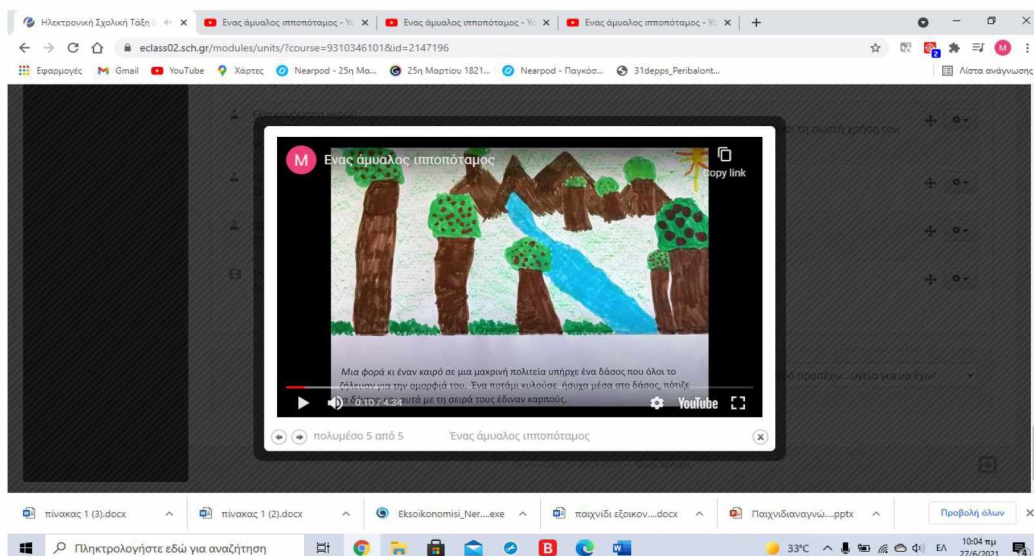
Ηλεκτρονική Σχολική Τάξη | ×
Ένας άμυαλος ιπποπόταμος - Yo ×
Ένας άμυαλος ιπποπόταμος - Yo ×
Ένας άμυαλος ιπποπόταμος - Yo ×
+

eclass02.sch.gr/modules/units/?course=9310346101&id=2147196

Εφαρμογές  Gmail  YouTube  Χάρτες  Nearpod - 25η Μα...  25η Μαρτίου 1821...  Nearpod - Παγκόσ...  31depps_Peribalont...  Λίστα ανάγνωσης

Ένας άμυαλος ιπποπόταμος
Copy link

Μια φορά κι έναν καιρό σε μια μακρινή πολιτεία υπήρχε ένα δάσος που όλοι το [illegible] την ομορφιά του. Ένα ποτάμι κυλούσε ήσυχα μέσα στο δάσος, πότιζε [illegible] αυτά με τη σειρά τους έδιναν καρπούς.

0:10 / 4:34
YouTube

πολυμέσο 5 από 5   Ένας άμυαλος ιπποπόταμος

πίνακας 1 (3).docx
πίνακας 1 (2).docx
Eksoikonomisi_Ner....exe
παιχνίδι εξοικον....docx
Παιχνιδιαναγνώ....pptx
Προβολή όλων

Πληκτρολογήστε εδώ για αναζήτηση
33°C  ΕΛ  10:04 πμ  27/6/2021